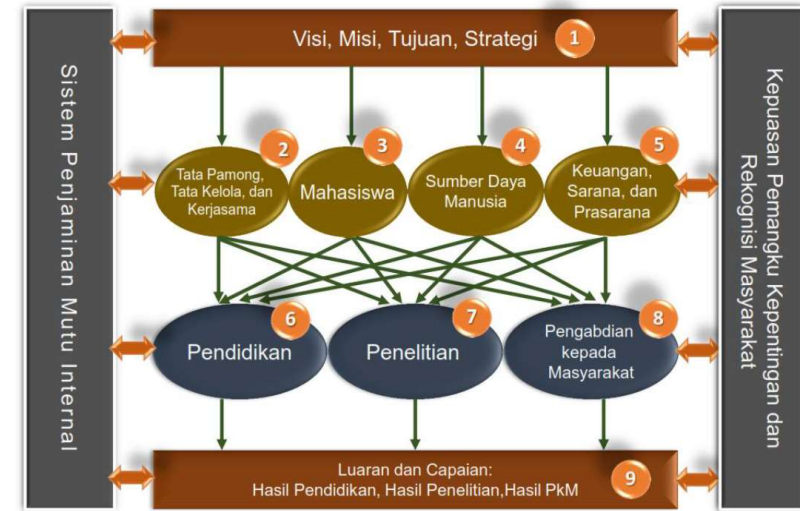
Sistem Penjaminan Mutu Internal

Visi, Misi, Tujuan, Strategi 1

Tata Pamong, Tata Kelola, dan Kerjasama 2

Mahasiswa 3

Sumber Daya Manusia 4

Keuangan, Sarana, dan Prasarana 5

Pendidikan 6

Penelitian 7

Pengabdian kepada Masyarakat 8

Luaran dan Capaian: Hasil Pendidikan, Hasil Penelitian,Hasil PkM 9

Kepuasan Pemangku Kepentingan dan Rekognisi Masyarakat